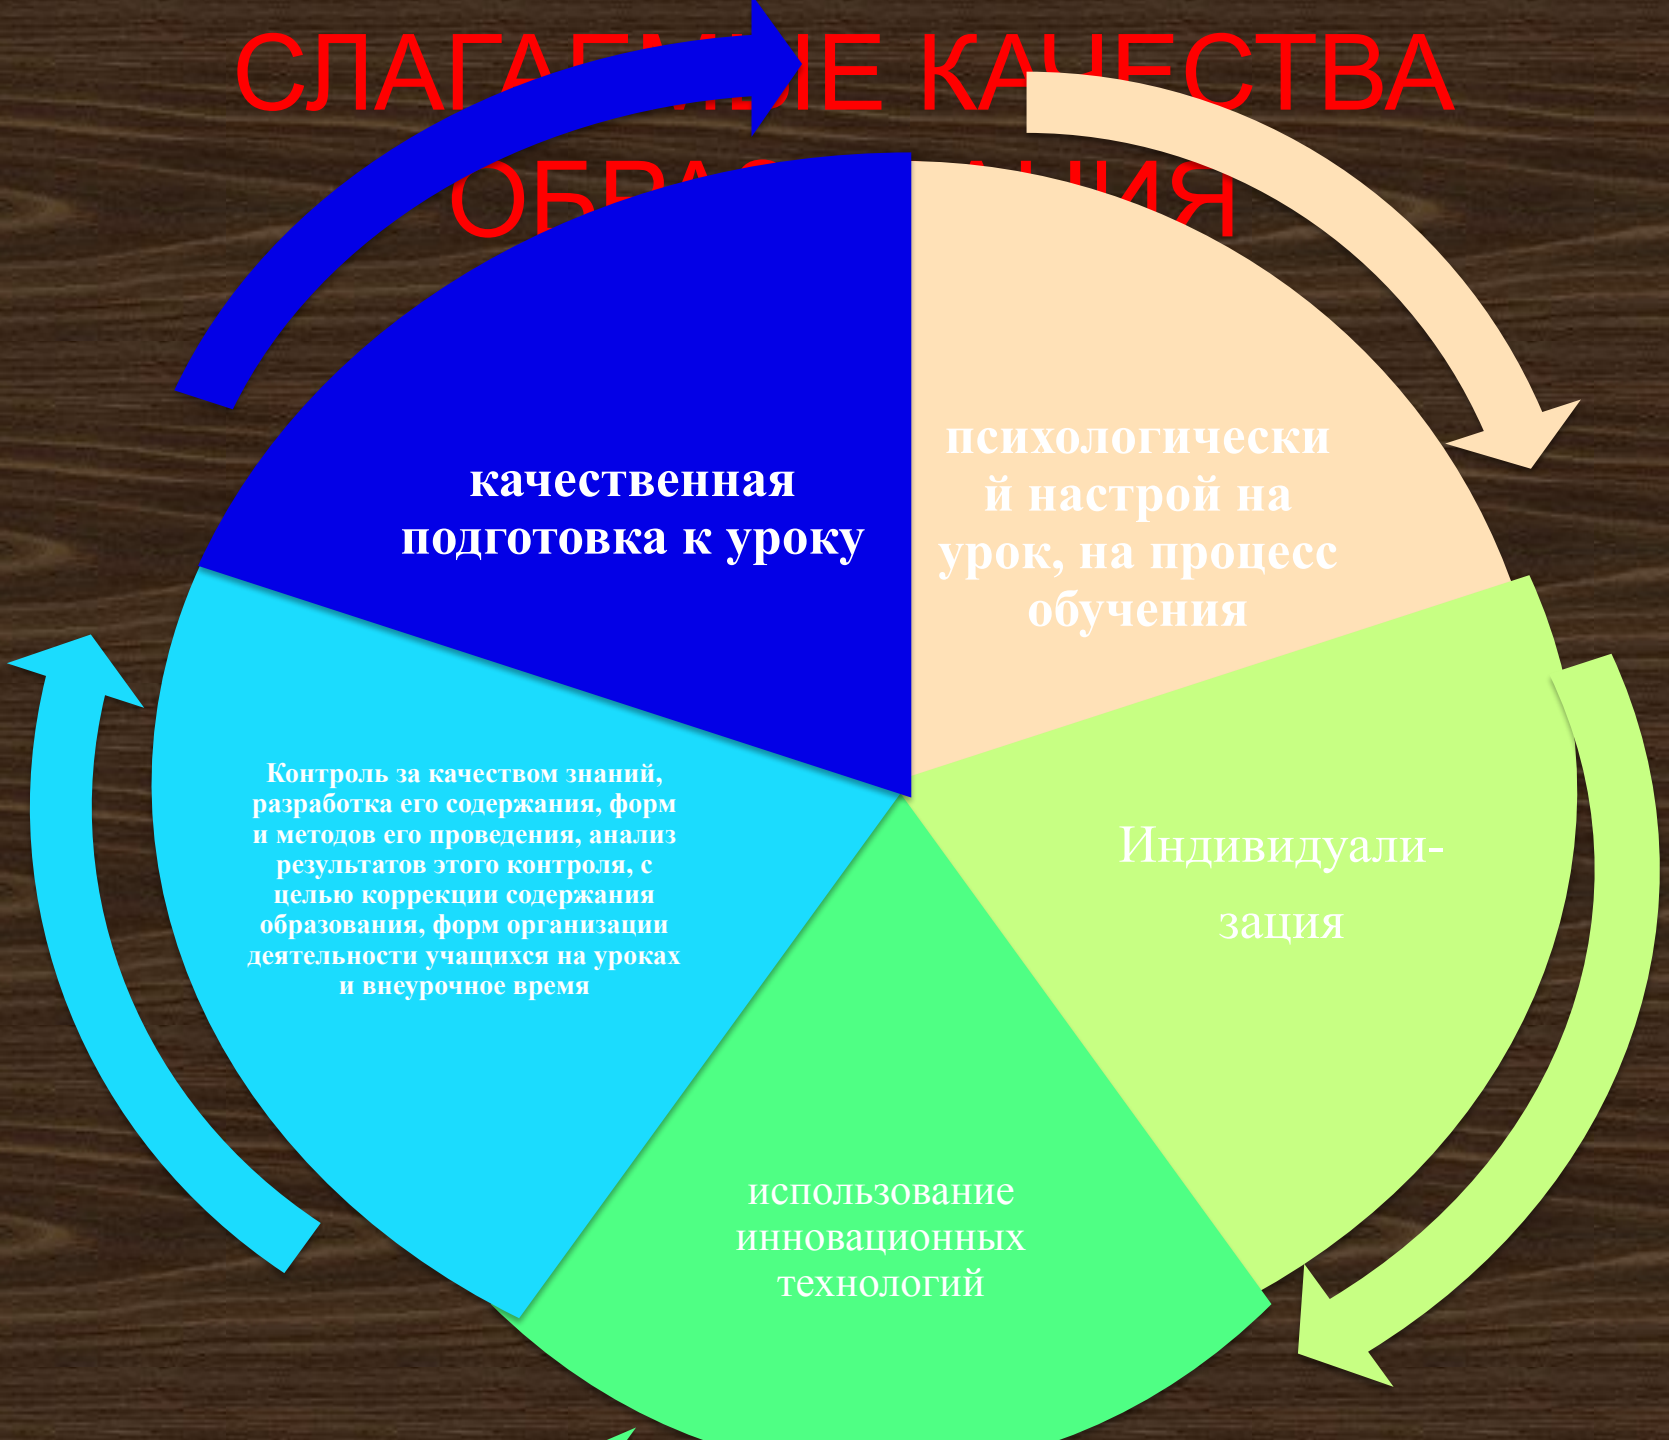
СЛАГА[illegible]Е КАЧЕСТВА ОБРА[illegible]НИЯ

качественная подготовка к уроку

психологический настрой на урок, на процесс обучения

Индивидуализация

использование инновационных технологий

Контроль за качеством знаний, разработка его содержания, форм и методов его проведения, анализ результатов этого контроля, с целью коррекции содержания образования, форм организации деятельности учащихся на уроках и внеурочное время